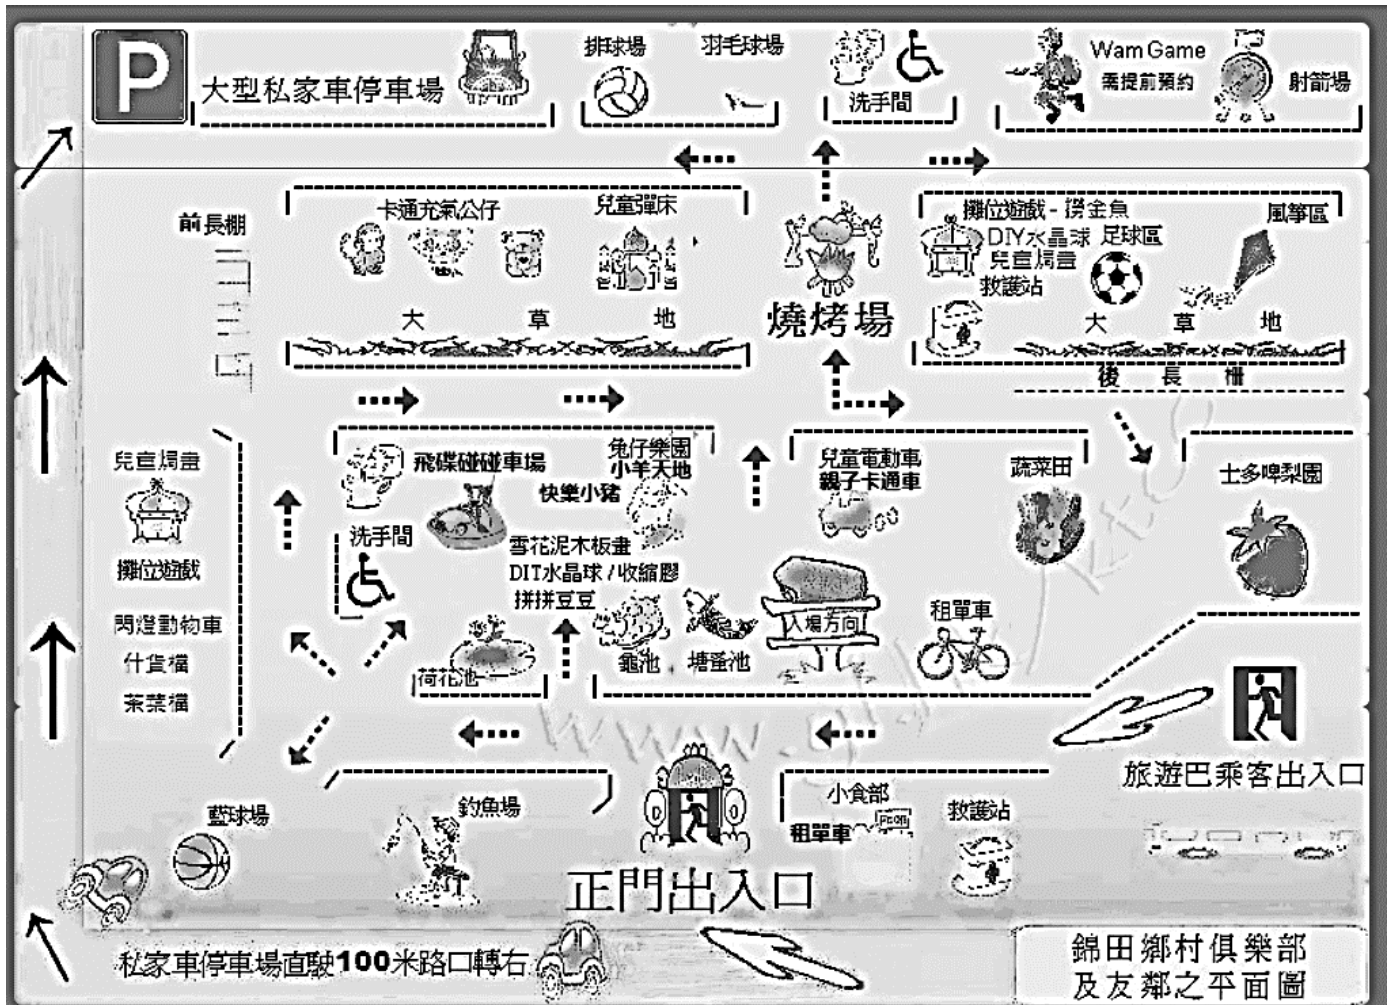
P
大型私家車停車場
排球場
羽毛球場
洗手間
Wam Game
需提前預約
射箭場
前長棚
卡通充氣公仔
兒童彈床
大 草 地
燒烤場
攤位遊戲 - 撈金魚
DIY水晶球
足球區
兒童繪畫
救護站
風箏區
大 草 地
後 長 棚
兒童繪畫
攤位遊戲
閃避動物車
什貨檔
茶葉檔
飛碟碰碰車場
兔仔樂園
小羊天地
快樂小豬
洗手間
雪花泥木板畫
DIT水晶球 / 收縮膠
拼拼豆豆
荷花池
龜池
塘蚤池
入場方向
兒童電動車
親子卡通車
蔬菜田
士多啤梨園
租單車
旅遊巴乘客出入口
小食部
租單車
救護站
藍球場
釣魚場
正門出入口
私家車停車場直駛100米路口轉右
錦田鄉村俱樂部
及友鄰之平面圖
www.